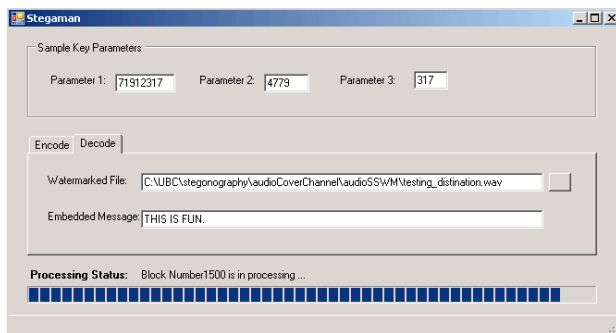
Stegaman

Sample Key Parameters

Parameter 1: 71912317
Parameter 2: 4779
Parameter 3: 317

Encode
Decode

Watermarked File: C:\UBC\stegonography\audioCoverChannel\audioSSWM\testing_distination.wav

Embedded Message: THIS IS FUN.

Processing Status: Block Number1500 is in processing ...